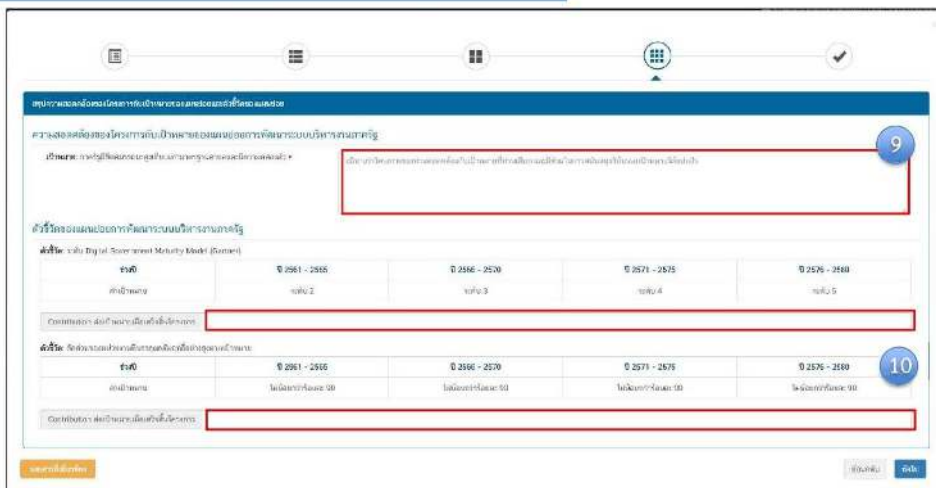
สรุปความสอดคล้องของโครงการกับเป้าหมายของแผนย่อยและตัวชี้วัดของแผนย่อย

ความสอดคล้องของโครงการกับเป้าหมายของแผนย่อยการพัฒนาระบบบริหารงานภาครัฐ

9

เป้าหมาย: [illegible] *

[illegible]

ตัวชี้วัดของแผนย่อยการพัฒนาระบบบริหารงานภาครัฐ

ตัวชี้วัด: ระดับ Digital Government Maturity Model (Gartner)

| ช่วงปี | ปี 2561 - 2565 | ปี 2566 - 2570 | ปี 2571 - 2575 | ปี 2576 - 2580 |
|---|---|---|---|---|
| ค่าเป้าหมาย | ระดับ 2 | ระดับ 3 | ระดับ 4 | ระดับ 5 |

Contribution ต่อเป้าหมายเมื่อเสร็จสิ้นโครงการ

ตัวชี้วัด: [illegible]

10

| ช่วงปี | ปี 2561 - 2565 | ปี 2566 - 2570 | ปี 2571 - 2575 | ปี 2576 - 2580 |
|---|---|---|---|---|
| ค่าเป้าหมาย | ไม่น้อยกว่าร้อยละ 90 | ไม่น้อยกว่าร้อยละ 90 | ไม่น้อยกว่าร้อยละ 90 | ไม่น้อยกว่าร้อยละ 90 |

Contribution ต่อเป้าหมายเมื่อเสร็จสิ้นโครงการ

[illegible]

ย้อนกลับ ถัดไป